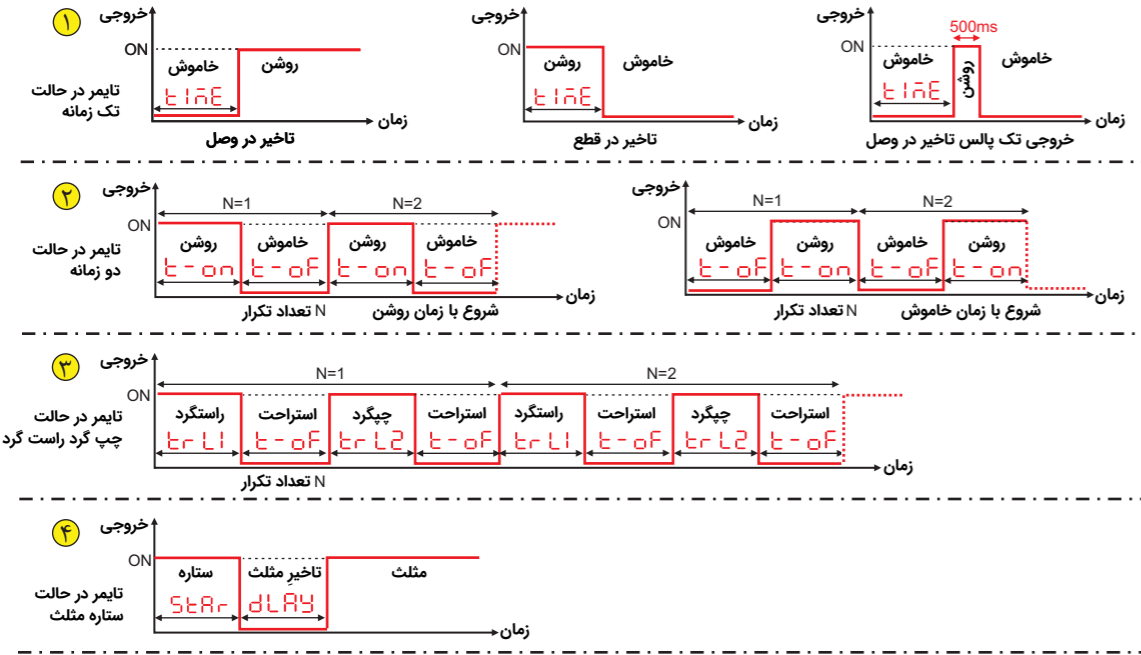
۱
خروجی
ON
خاموش
روشن
tinE
زمان
تایمر در حالت تک زمانه
تاخیر در وصل

خروجی
ON
روشن
خاموش
tinE
زمان
تاخیر در قطع

خروجی
500ms
ON
خاموش
روشن
خاموش
tinE
زمان
خروجی تک پالس تاخیر در وصل

۲
خروجی
N=1
N=2
ON
روشن
خاموش
روشن
خاموش
t-on
t-oF
t-on
t-oF
زمان
تایمر در حالت دو زمانه
N تعداد تکرار
شروع با زمان روشن

خروجی
N=1
N=2
ON
خاموش
روشن
خاموش
روشن
t-oF
t-on
t-oF
t-on
زمان
N تعداد تکرار
شروع با زمان خاموش

۳
خروجی
N=1
N=2
ON
راستگرد
استراحت
چپگرد
استراحت
راستگرد
استراحت
چپگرد
استراحت
trL1
t-oF
trL2
t-oF
trL1
t-oF
trL2
t-oF
تایمر در حالت چپ گرد راست گرد
زمان
N تعداد تکرار

۴
خروجی
ON
ستاره
تاخیر مثلث
مثلث
StAr
dLAY
تایمر در حالت ستاره مثلث
زمان